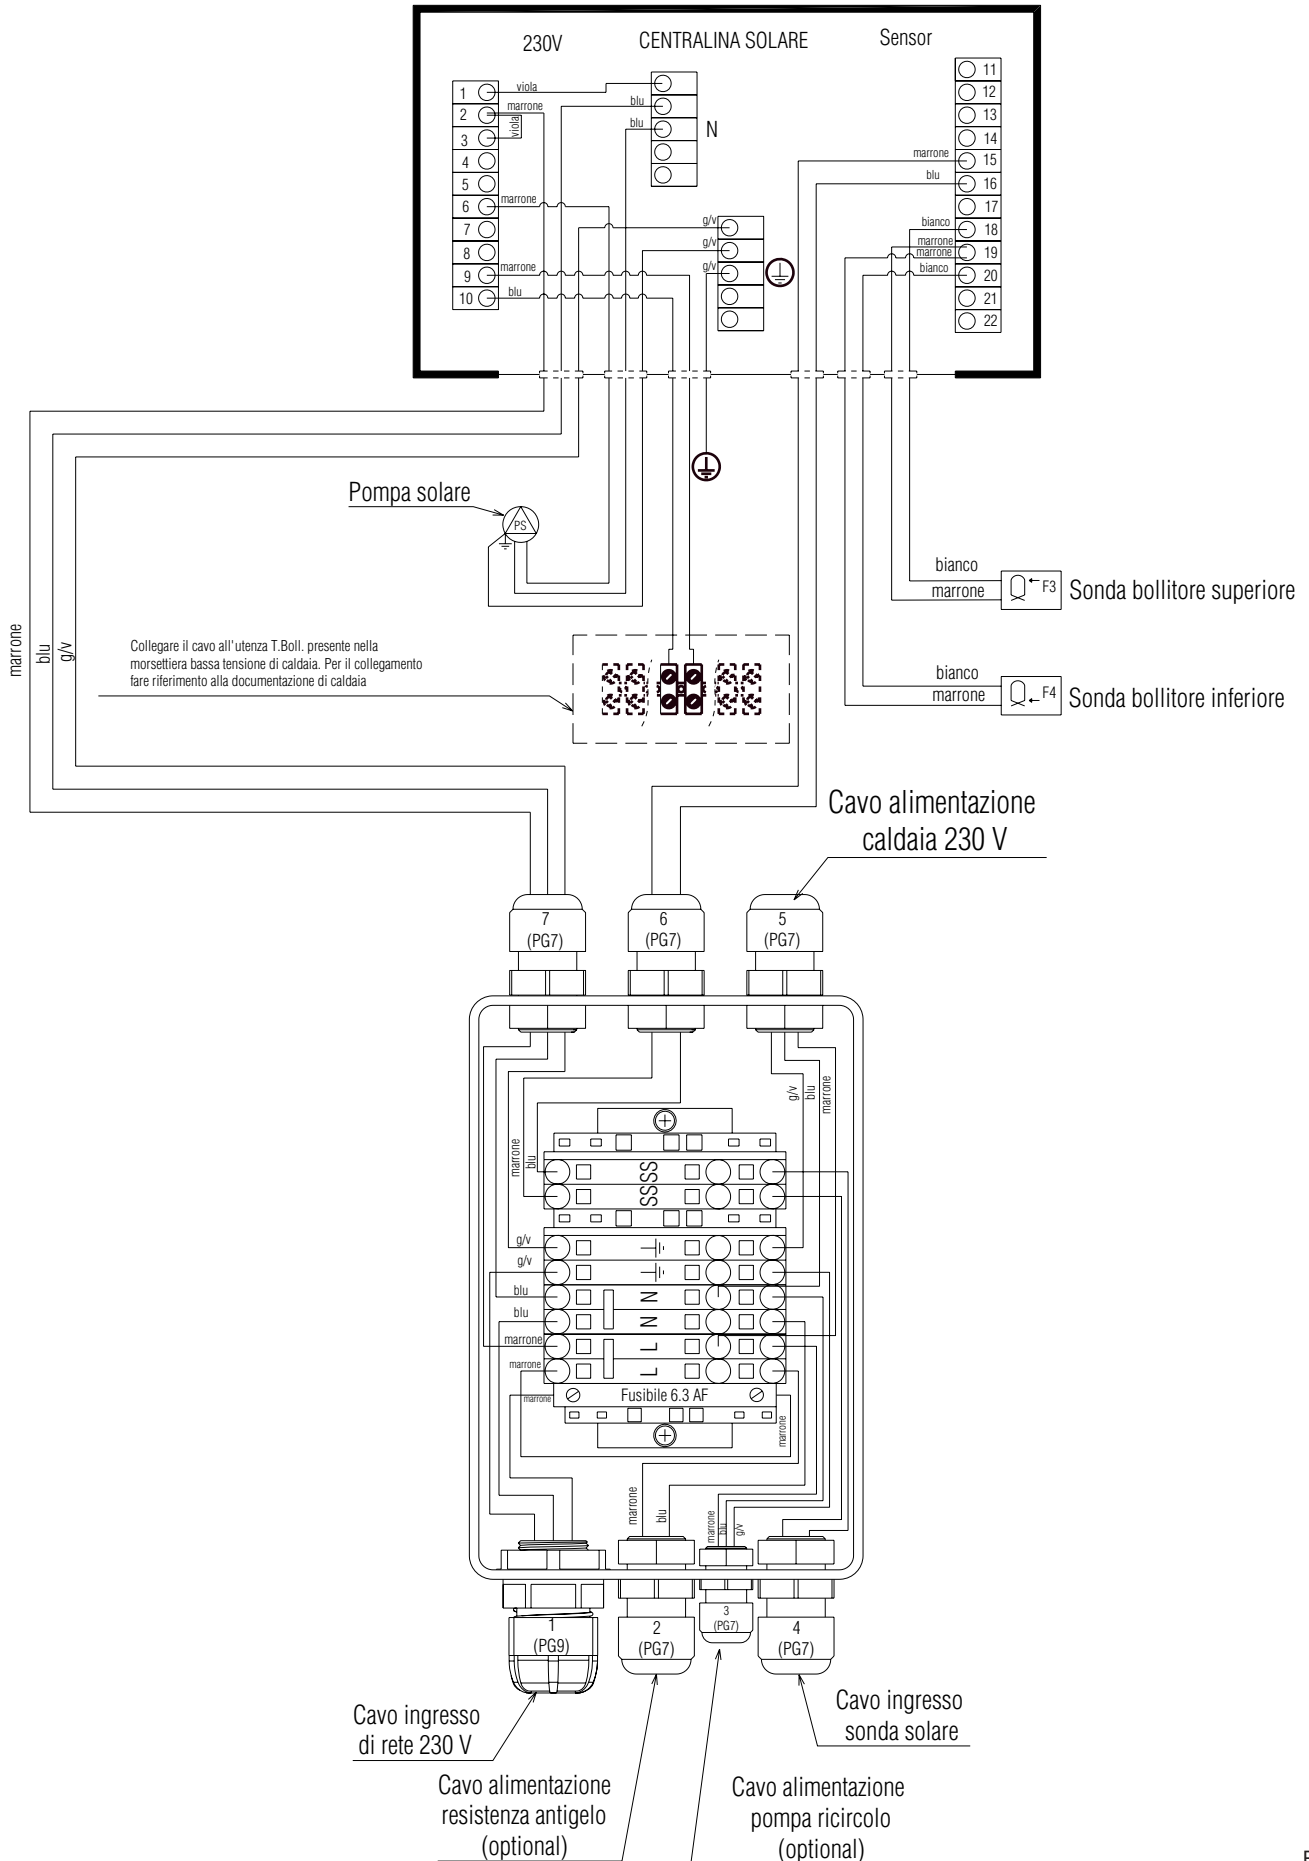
230V CENTRALINA SOLARE Sensor

1
2
3
4
5
6
7
8
9
10

viola
marrone
viola
marrone
marrone
blu

blu
blu
N

g/v
g/v
g/v

11
12
13
14
15
16
17
18
19
20
21
22

marrone
blu
bianco
marrone
marrone
bianco

Pompa solare
PS

marrone
blu
g/v

Collegare il cavo all'utenza T.Boll. presente nella morsettiera bassa tensione di caldaia. Per il collegamento fare riferimento alla documentazione di caldaia

bianco
marrone
F3
Sonda bollitore superiore

bianco
marrone
F4
Sonda bollitore inferiore

Cavo alimentazione caldaia 230 V

7
(PG7)
6
(PG7)
5
(PG7)

g/v
blu
marrone

marrone
blu

SSSS

g/v
g/v
blu
blu
marrone
marrone

N
N
L
L

Fusibile 6.3 AF
marrone
marrone

marrone
blu
marrone
blu
g/v

1
(PG9)
2
(PG7)
3
(PG7)
4
(PG7)

Cavo ingresso di rete 230 V

Cavo alimentazione resistenza antigelo (optional)

Cavo alimentazione pompa ricircolo (optional)

Cavo ingresso sonda solare